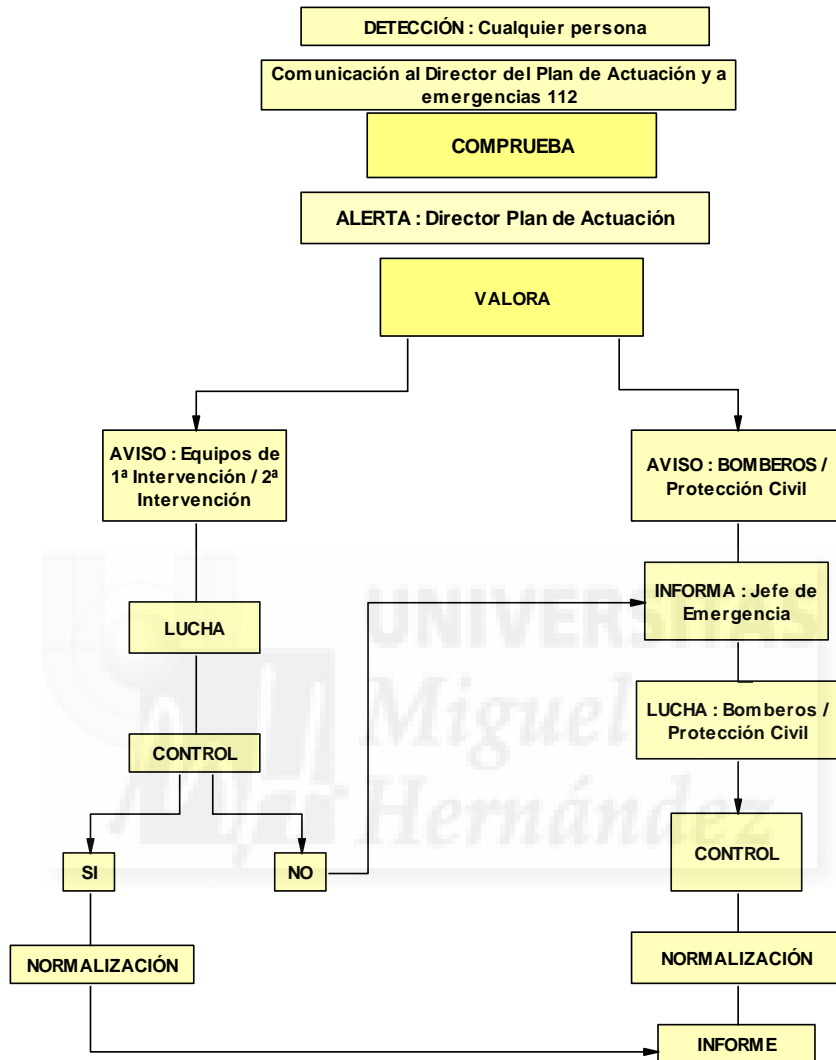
DETECCIÓN : Cualquier persona

Comunicación al Director del Plan de Actuación y a emergencias 112

COMPRUEBA

ALERTA : Director Plan de Actuación

VALORA

AVISO : Equipos de 1ª Intervención / 2ª Intervención

LUCHA

CONTROL

SI

NO

NORMALIZACIÓN

AVISO : BOMBEROS / Protección Civil

INFORMA : Jefe de Emergencia

LUCHA : Bomberos / Protección Civil

CONTROL

NORMALIZACIÓN

INFORME

UNIVERSITAS Miguel Hernández